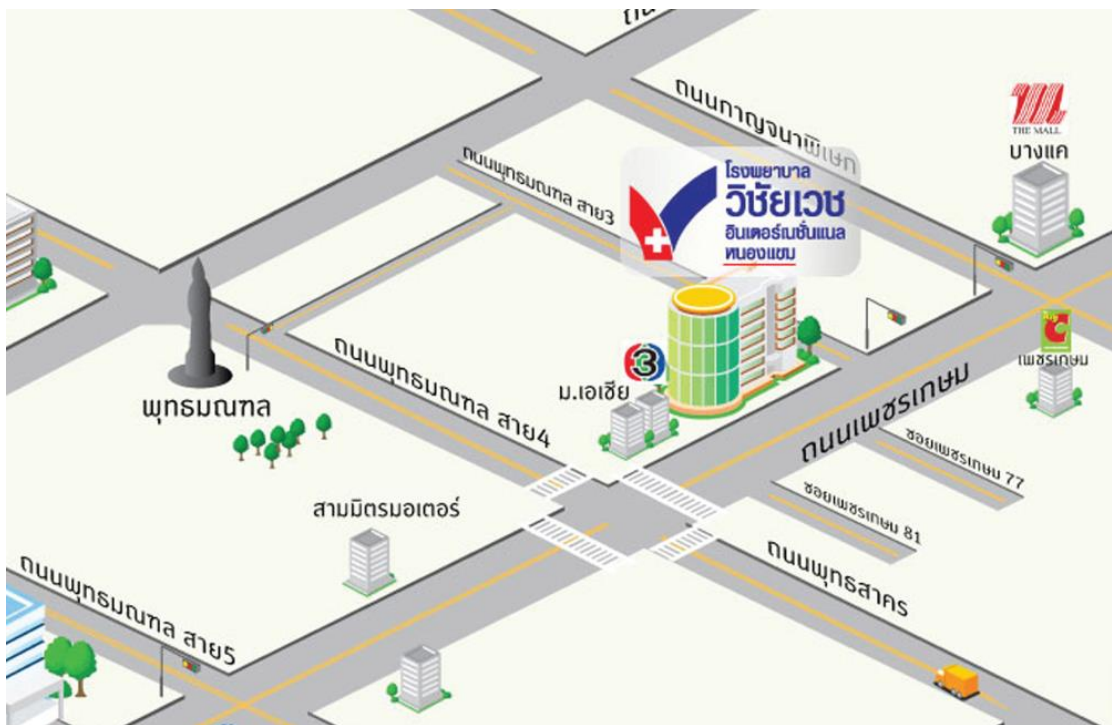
ถนน

ถนนกาญจนาภิเษก

THE MALL
บางแค

ถนนพุทธมณฑล สาย3

โรงพยาบาล
วิชัยเวช
อินเตอร์เนชั่นแนล
หนองแขม

พุทธมณฑล

ถนนพุทธมณฑล สาย4

3

ม.เอเชีย

เพชรเกษม

ถนนเพชรเกษม

ซอยเพชรเกษม 77

ซอยเพชรเกษม 81

สามมิตรมอเตอร์

ถนนพุทธสาคร

ถนนพุทธมณฑล สาย5